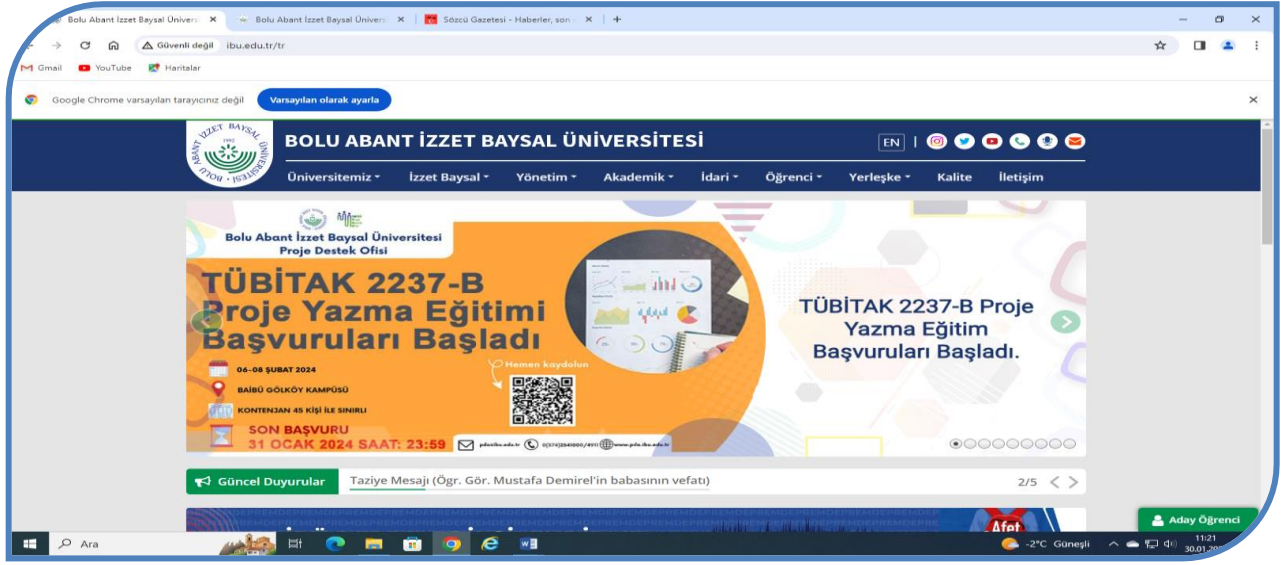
Bolu Abant İzzet Baysal Ünivers ×
Bolu Abant İzzet Baysal Ünivers ×
Sözcü Gazetesi - Haberler, son ×
+

Güvenli değil ibu.edu.tr/tr

Gmail YouTube Haritalar

Google Chrome varsayılan tarayıcınız değil Varsayılan olarak ayarla

İZZET BAYSAL 1992 ABANT ÜNİVERSİTESİ BOLU

BOLU ABANT İZZET BAYSAL ÜNİVERSİTESİ

EN |

Üniversitemiz İzzet Baysal Yönetim Akademik İdari Öğrenci Yerleşke Kalite İletişim

Bolu Abant İzzet Baysal Üniversitesi Proje Destek Ofisi

TÜBİTAK 2237-B Proje Yazma Eğitimi Başvuruları Başladı

06-08 ŞUBAT 2024
BAİBÜ GÖLKÖY KAMPÜSÜ
KONTENJAN 45 KİŞİ İLE SINIRLI
SON BAŞVURU 31 OCAK 2024 SAAT: 23:59

Hemen kaydolun

pdo@ibu.edu.tr 0(374)2541000/4911 www.pdo.ibu.edu.tr

TÜBİTAK 2237-B Proje Yazma Eğitim Başvuruları Başladı.

Güncel Duyurular Taziye Mesajı (Öğr. Gör. Mustafa Demirel'in babasının vefatı) 2/5

Afet

Aday Öğrenci

Ara

-2°C Güneşli 11:21 30.01.20